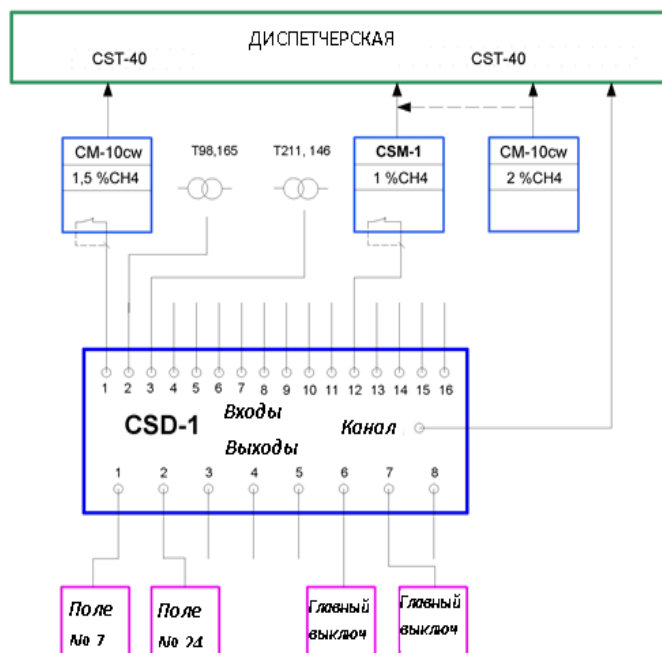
ДИСПЕТЧЕРСКАЯ

CST-40

CST-40

CM-10cw

1,5 %CH4

T98,165

T211, 146

CSM-1

1 %CH4

CM-10cw

2 %CH4

1 2 3 4 5 6 7 8 9 10 11 12 13 14 15 16

CSD-1

Входы

Канал

Выходы

1 2 3 4 5 6 7 8

Поле № 7

Поле № 24

Главный выключ

Главный выключ